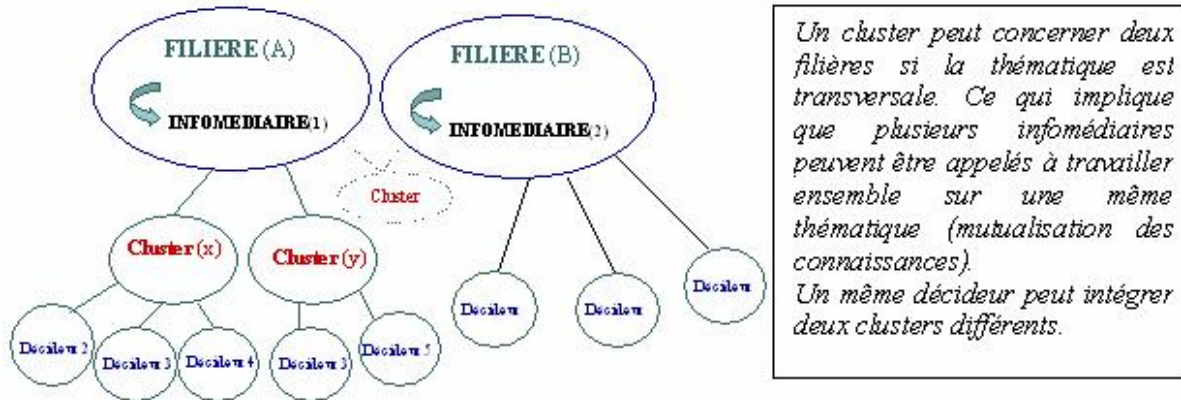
FILIERE (A)

INFOMEDIAIRE(1)

FILIERE (B)

INFOMEDIAIRE(2)

Cluster

Cluster (x)

Cluster (y)

Décideur 2

Décideur 3

Décideur 4

Décideur 3

Décideur 5

Décideur

Décideur

Décideur

Un cluster peut concerner deux filières si la thématique est transversale. Ce qui implique que plusieurs infomédiaires peuvent être appelés à travailler ensemble sur une même thématique (mutualisation des connaissances).
Un même décideur peut intégrer deux clusters différents.